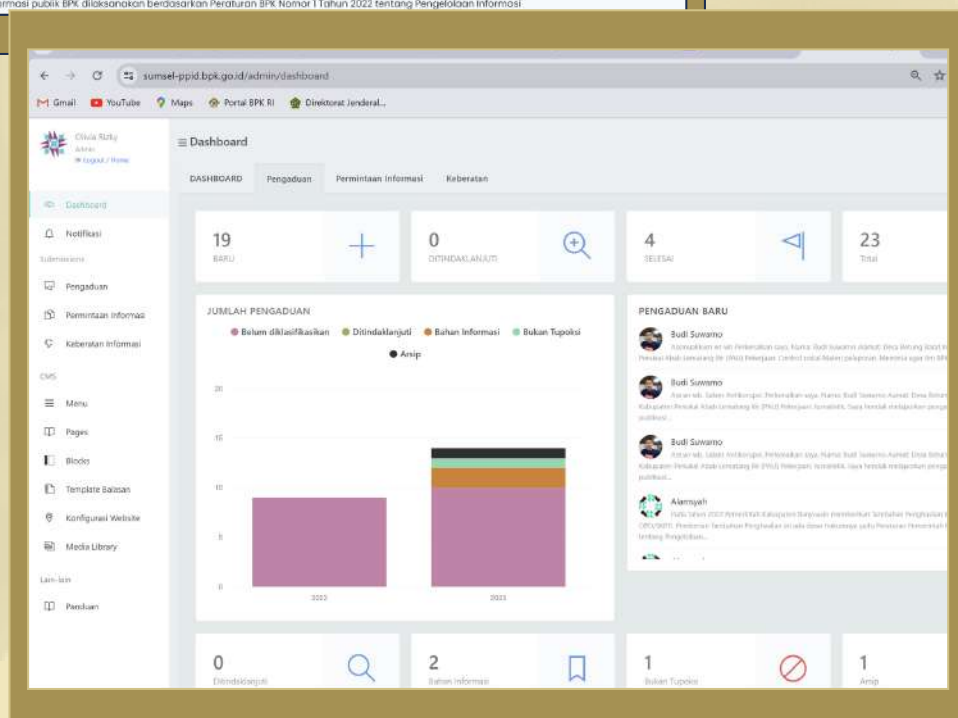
rmasi publik BPK dilaksanakan berdasarkan Peraturan BPK Nomor 1 Tahun 2022 tentang Pengelolaan Informasi

sumsel-ppid.bpk.go.id/admin/dashboard

Gmail YouTube Maps Portal BPK RI Direktorat Jenderal...

Olivia Rizky
Admin
Logout / Home

≡ Dashboard

DASHBOARD Pengaduan Permintaan Informasi Keberatan

Dashboard
Notifikasi
Submissions
Pengaduan
Permintaan Informasi
Keberatan Informasi
CMS
Menu
Pages
Blocks
Template Balasan
Konfigurasi Website
Media Library
Lain-lain
Panduan

19
BARU

0
DITINDAKLANJUTI

4
SELESAI

23
Total

JUMLAH PENGADUAN

Belum diklasifikasikan Ditindaklanjuti Bahan Informasi Bukan Tupoksi Arsip

20
15
10
5
0

2022 2023

PENGADUAN BARU

Budi Suwarno
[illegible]

Budi Suwarno
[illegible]

Budi Suwarno
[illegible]

Alamsyah
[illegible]

0
Ditindaklanjuti

2
Bahan Informasi

1
Bukan Tupoksi

1
Arsip